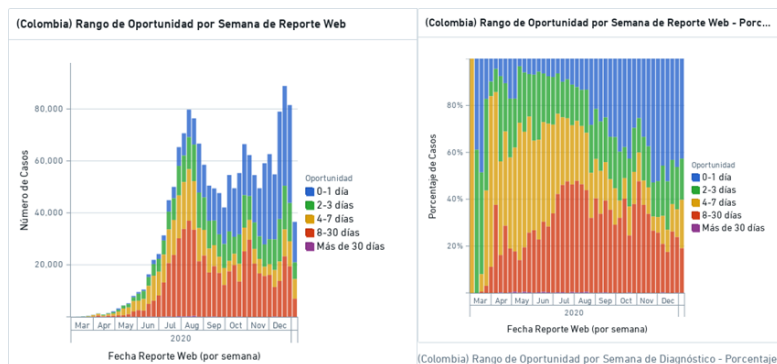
(Colombia) Rango de Oportunidad por Semana de Reporte Web

80,000
60,000
40,000
20,000
Número de Casos

Oportunidad
0-1 día
2-3 días
4-7 días
8-30 días
Más de 30 días

Mar Apr May Jun Jul Aug Sep Oct Nov Dec
2020
Fecha Reporte Web (por semana)

(Colombia) Rango de Oportunidad por Semana de Reporte Web - Porc...

80%
60%
40%
20%
Porcentaje de Casos

Oportunidad
0-1 día
2-3 días
4-7 días
8-30 días
Más de 30 días

Mar Apr May Jun Jul Aug Sep Oct Nov Dec
2020
Fecha Reporte Web (por semana)

(Colombia) Rango de Oportunidad por Semana de Diagnóstico - Porcentaje